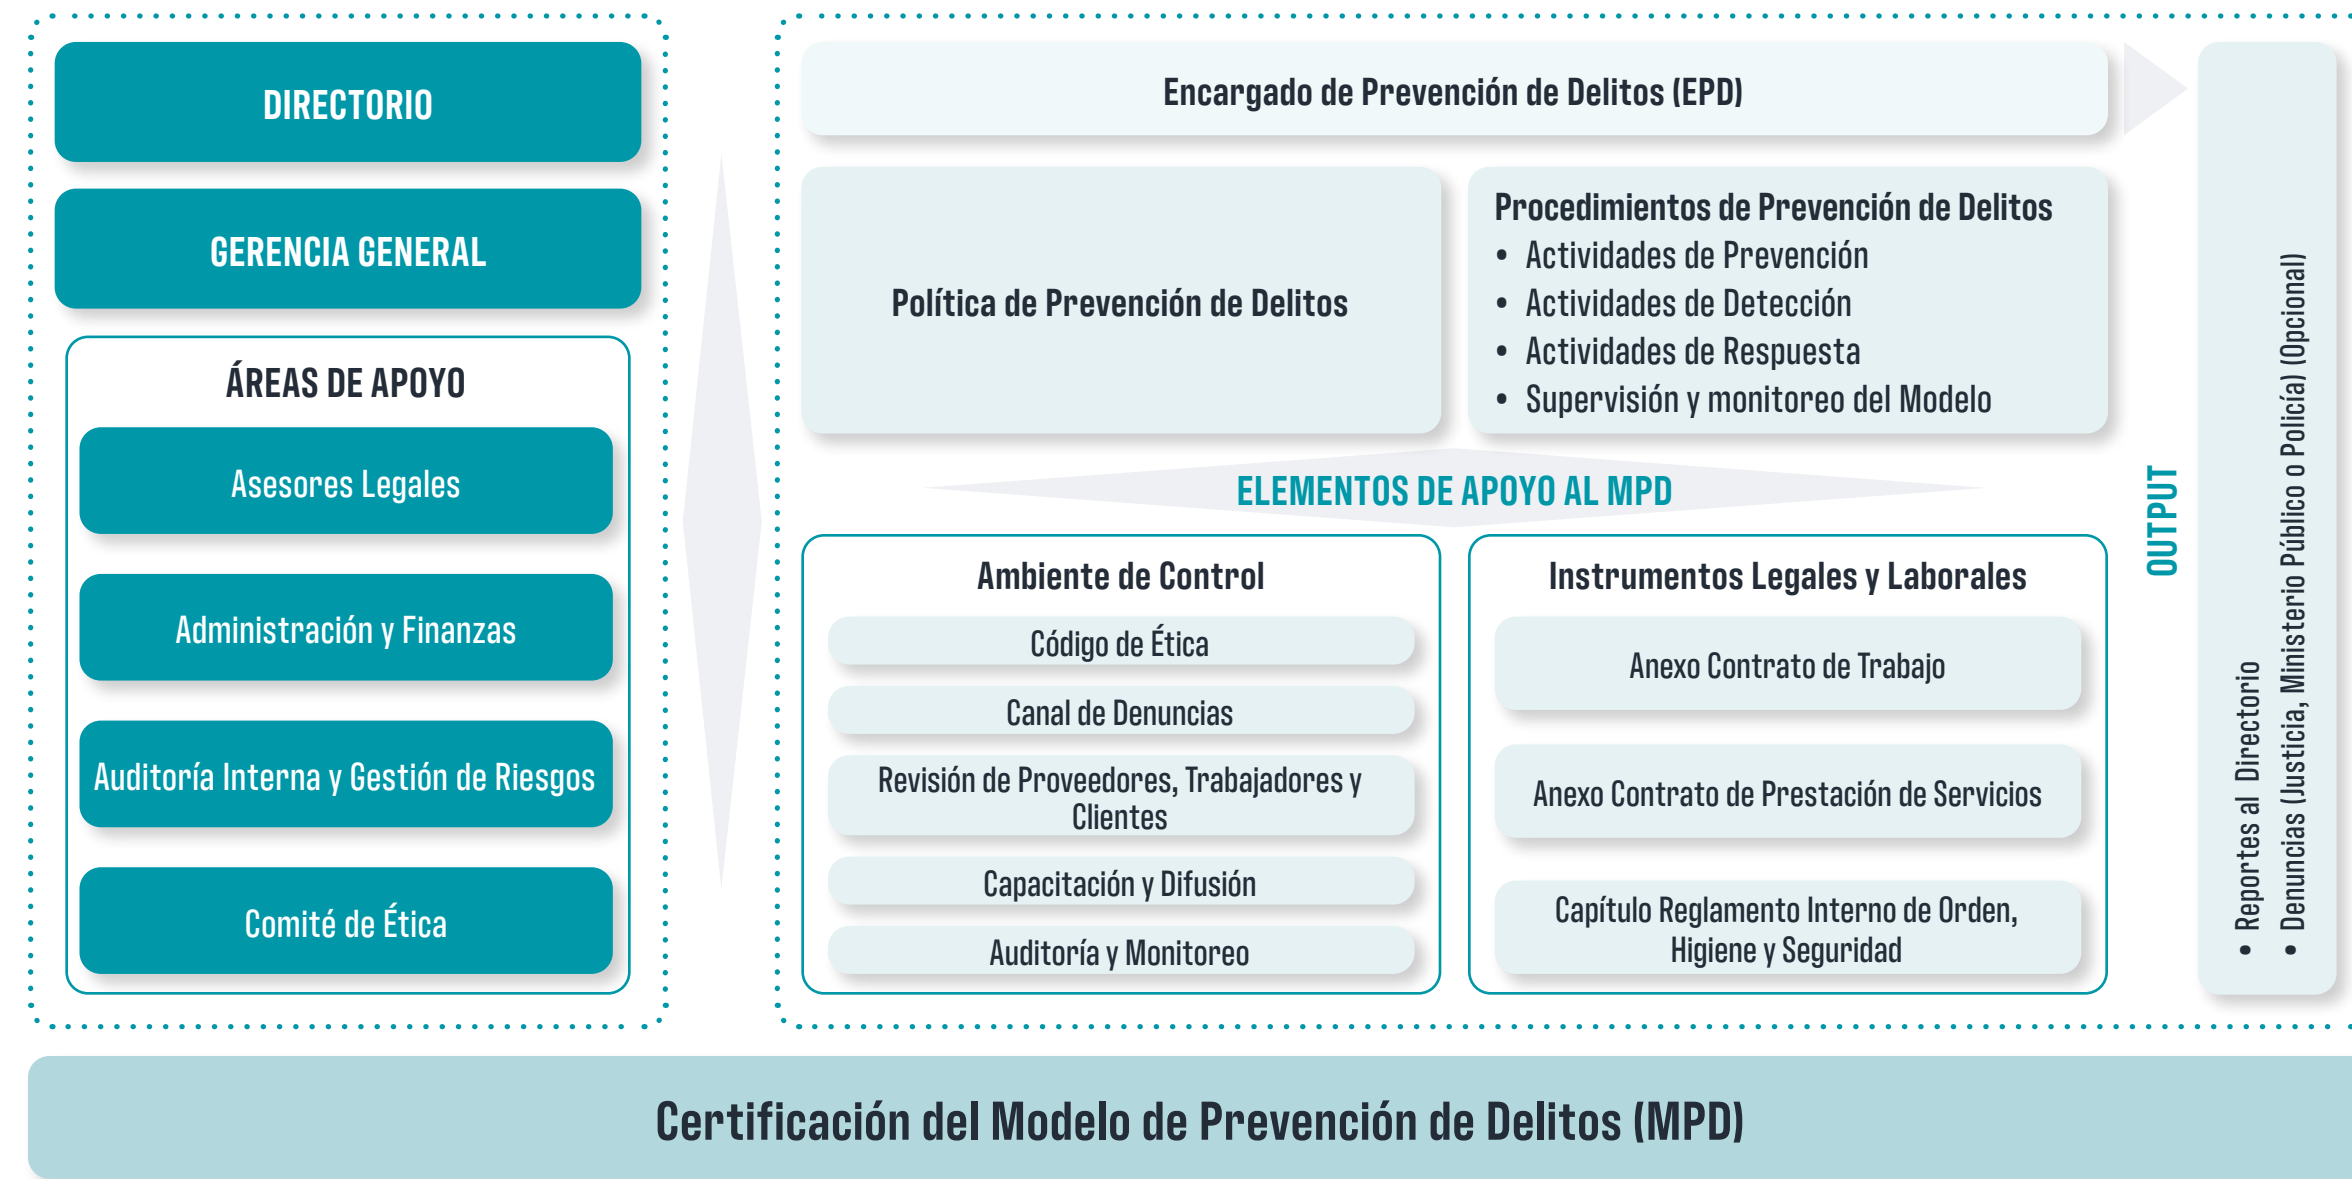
DIRECTORIO

GERENCIA GENERAL

ÁREAS DE APOYO

Asesores Legales

Administración y Finanzas

Auditoría Interna y Gestión de Riesgos

Comité de Ética

Encargado de Prevención de Delitos (EPD)

Política de Prevención de Delitos

Procedimientos de Prevención de Delitos
• Actividades de Prevención
• Actividades de Detección
• Actividades de Respuesta
• Supervisión y monitoreo del Modelo

ELEMENTOS DE APOYO AL MPD

Ambiente de Control

Código de Ética

Canal de Denuncias

Revisión de Proveedores, Trabajadores y Clientes

Capacitación y Difusión

Auditoría y Monitoreo

Instrumentos Legales y Laborales

Anexo Contrato de Trabajo

Anexo Contrato de Prestación de Servicios

Capítulo Reglamento Interno de Orden, Higiene y Seguridad

OUTPUT

• Reportes al Directorio
• Denuncias (Justicia, Ministerio Público o Policía) (Opcional)

Certificación del Modelo de Prevención de Delitos (MPD)